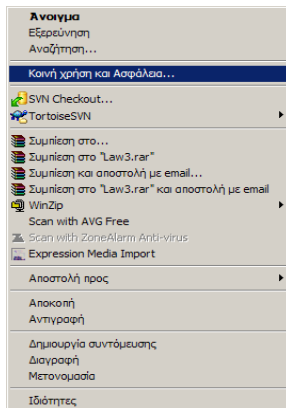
Άνοιγμα
Εξερεύνηση
Αναζήτηση...
Κοινή χρήση και Ασφάλεια...
SVN Checkout...
TortoiseSVN
Συμπίεση στο...
Συμπίεση στο "Law3.rar"
Συμπίεση και αποστολή με email...
Συμπίεση στο "Law3.rar" και αποστολή με email
WinZip
Scan with AVG Free
Scan with ZoneAlarm Anti-virus
Expression Media Import
Αποστολή προς
Αποκοπή
Αντιγραφή
Δημιουργία συντόμευσης
Διαγραφή
Μετονομασία
Ιδιότητες